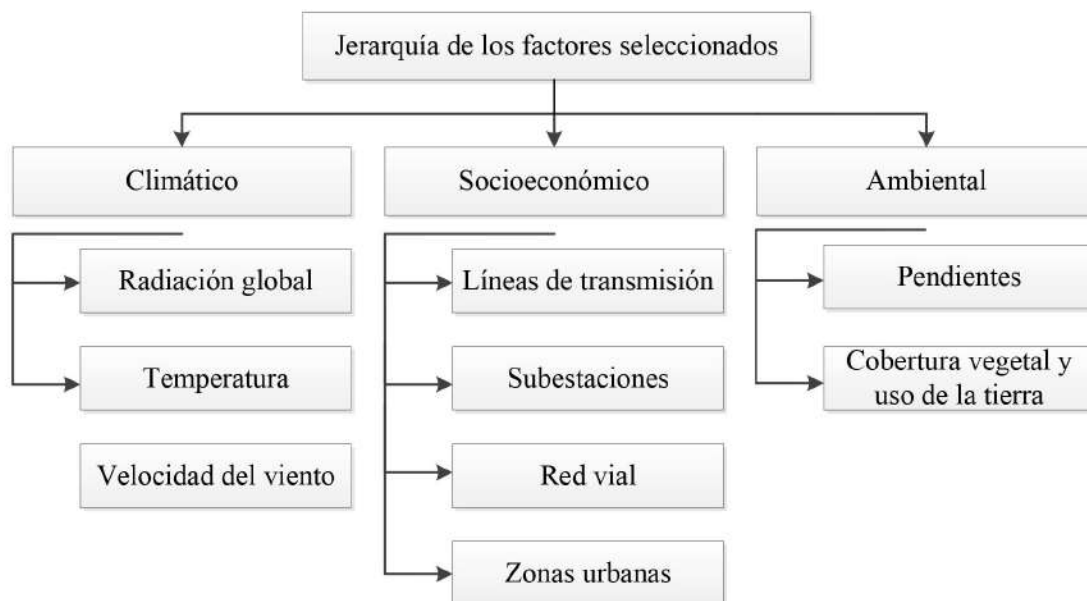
Jerarquía de los factores seleccionados

Climático

Radiación global

Temperatura

Velocidad del viento

Socioeconómico

Líneas de transmisión

Subestaciones

Red vial

Zonas urbanas

Ambiental

Pendientes

Cobertura vegetal y uso de la tierra